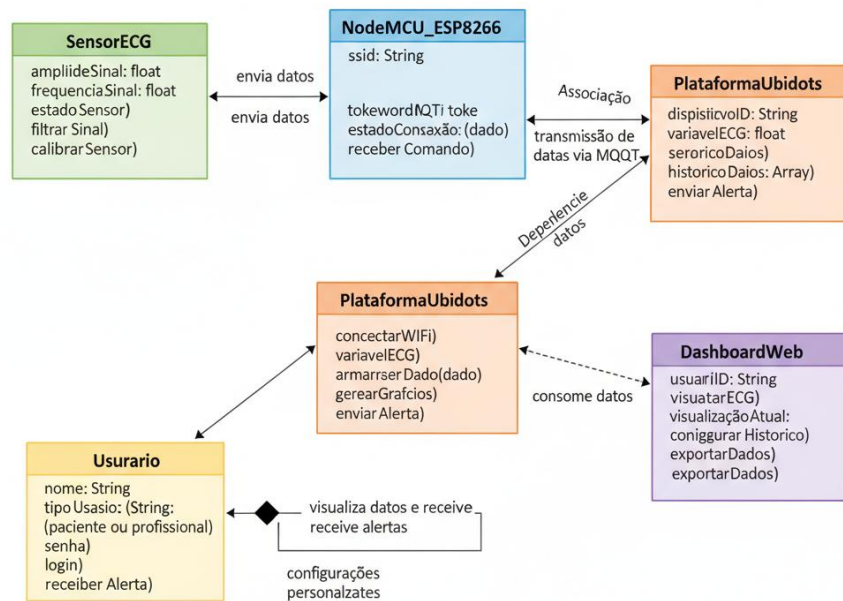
SensorECG
ampliideSinal: float
frequenciaSinal: float
estadoSensor)
filtrarSinal)
calibrarSensor)

envia datos

envia datos

NodeMCU_ESP8266
ssid: String

tokewordMQTi toke
estadoConsaxão: (dado)
receber Comando)

Associação

transmissão de datas via MQQT

PlataformaUbidots
dispisticvoID: String
variavelECG: float
seroricoDaios)
historicoDaios: Array)
enviarAlerta)

Deperlencie datos

PlataformaUbidots
concectarWIFi)
variavelECG)
armarrserDado(dado)
gerearGrafcios)
enviarAlerta)

consome datos

DashboardWeb
usuariID: String
visuatarECG)
visualizaçãoAtual:
coniggurarHistorico)
exportarDados)
exportarDados)

Usurario
nome: String
tipoUsasio: (String:
(paciente ou profissional)
senha)
login)
receiberAlerta)

visualiza datos e receive
receive alertas

configurações
personalzates